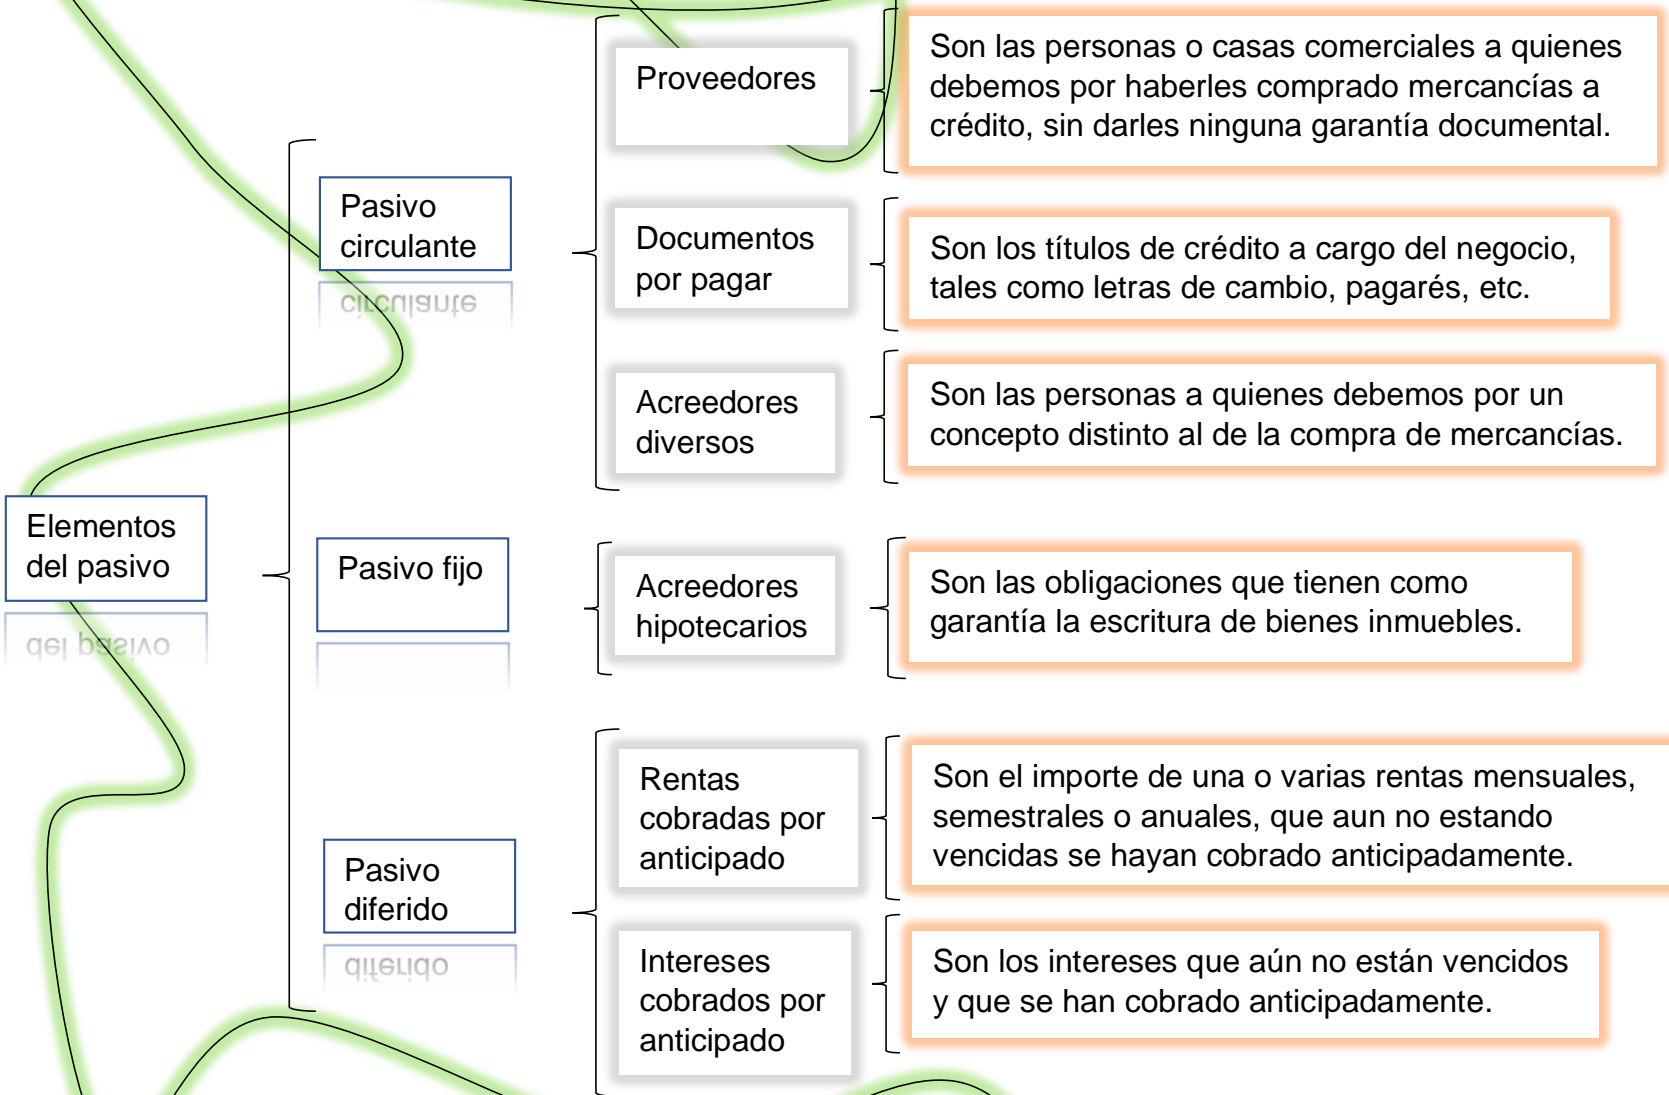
Elementos del pasivo

Pasivo circulante

Proveedores

Son las personas o casas comerciales a quienes debemos por haberles comprado mercancías a crédito, sin darles ninguna garantía documental.

Documentos por pagar

Son los títulos de crédito a cargo del negocio, tales como letras de cambio, pagarés, etc.

Acreedores diversos

Son las personas a quienes debemos por un concepto distinto al de la compra de mercancías.

Pasivo fijo

Acreedores hipotecarios

Son las obligaciones que tienen como garantía la escritura de bienes inmuebles.

Pasivo diferido

Rentas cobradas por anticipado

Son el importe de una o varias rentas mensuales, semestrales o anuales, que aun no estando vencidas se hayan cobrado anticipadamente.

Intereses cobrados por anticipado

Son los intereses que aún no están vencidos y que se han cobrado anticipadamente.